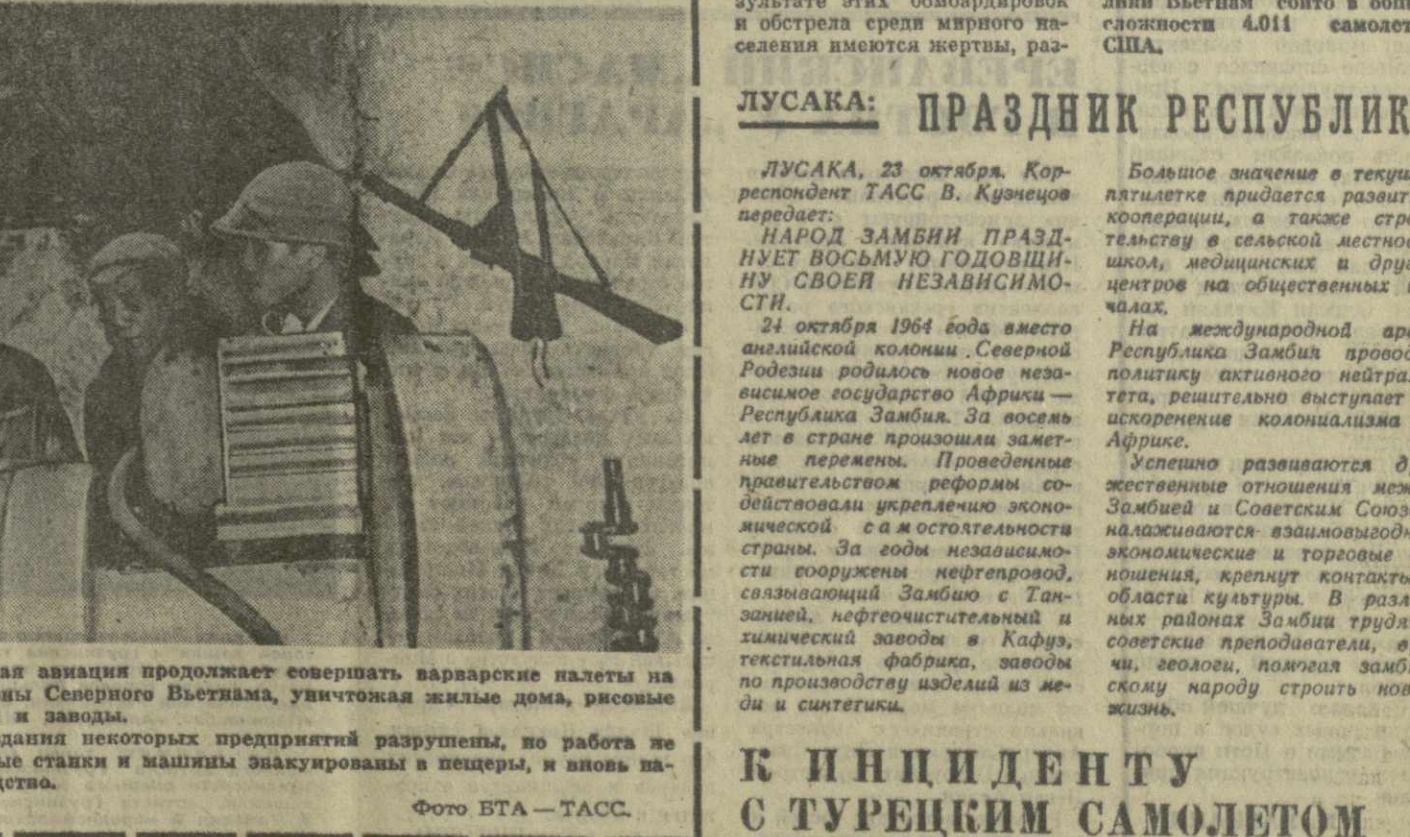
зультате этих бомбардировок и обстрела среди мирного населения имеются жертвы, раз-

лии Вьетнам сонто в общей сложности 4.011 самолет США.

ая авиация продолжает совершать варварские налеты на ны Северного Вьетнама, уничтожая жилые дома, рисовые и заводы.

дания некоторых предприятий разрушены, но работа не ые станки и машины эвакуированы в пещеры, и вновь надство.

Фото БТА — ТАСС.

ЛУСАКА: ПРАЗДНИК РЕСПУБЛИК

ЛУСАКА, 23 октября. Корреспондент ТАСС В. Кузнецов передает:

НАРОД ЗАМБИИ ПРАЗДНУЕТ ВОСЬМУЮ ГОДОВЩИНУ СВОЕЙ НЕЗАВИСИМОСТИ.

24 октября 1964 года вместо английской колонии Северной Родезии родилось новое независимое государство Африки — Республика Замбия. За восемь лет в стране произошли заметные перемены. Проведенные правительством реформы содействовали укреплению экономической самостоятельности страны. За годы независимости сооружены нефтепровод, связывающий Замбию с Танзанией, нефтеочистительный и химический заводы в Кафуэ, текстильная фабрика, заводы по производству изделий из меди и синтетики.

Большое значение в текущ пятилетке придается развит кооперации, а также стро тельству в сельской местнос школ, медицинских и друг центров на общественных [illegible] чалах.

На международной аре Республика Замбия провод политику активного нейтра тета, решительно выступает искоренение колониализма Африке.

Успешно развиваются д жественные отношения меж Замбией и Советским Союз налаживаются взаимовыгодн экономические и торговые ношения, крепнут контакты области культуры. В разл ных районах Замбии труд советские преподаватели, в чи, геологи, помогая замб скому народу строить нов жизнь.

К ИНЦИДЕНТУ С ТУРЕЦКИМ САМОЛЕТОМ